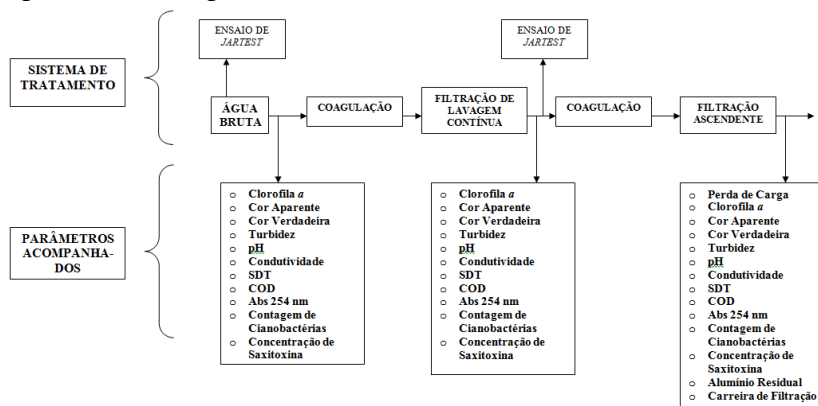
SISTEMA DE TRATAMENTO

ENSAIO DE *JARTEST*

ÁGUA BRUTA

COAGULAÇÃO

FILTRAÇÃO DE LAVAGEM CONTÍNUA

ENSAIO DE *JARTEST*

COAGULAÇÃO

FILTRAÇÃO ASCENDENTE

PARÂMETROS ACOMPANHADOS

- Clorofila *a*
- Cor Aparente
- Cor Verdadeira
- Turbidez
- pH
- Condutividade
- SDT
- COD
- Abs 254 nm
- Contagem de Cianobactérias
- Concentração de Saxitoxina

- Clorofila *a*
- Cor Aparente
- Cor Verdadeira
- Turbidez
- pH
- Condutividade
- SDT
- COD
- Abs 254 nm
- Contagem de Cianobactérias
- Concentração de Saxitoxina

- Perda de Carga
- Clorofila *a*
- Cor Aparente
- Cor Verdadeira
- Turbidez
- pH
- Condutividade
- SDT
- COD
- Abs 254 nm
- Contagem de Cianobactérias
- Concentração de Saxitoxina
- Alumínio Residual
- Carreira de Filtração